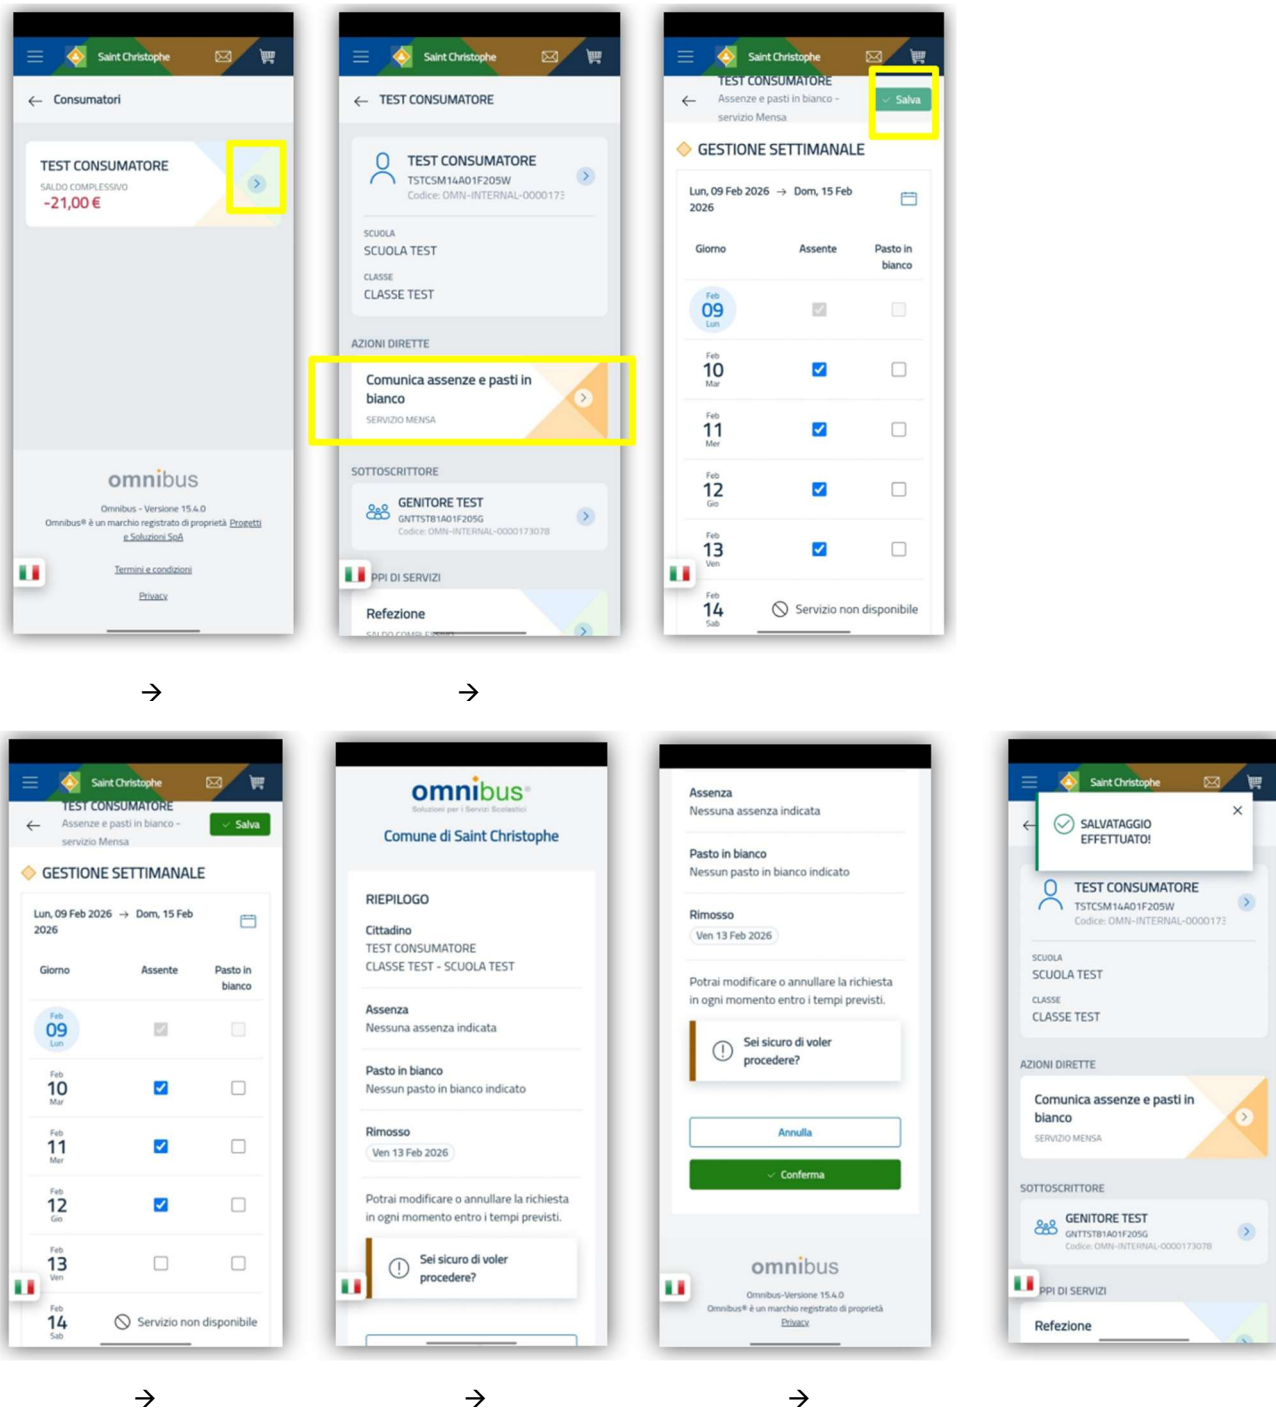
Saint Christophe

Consumatori

TEST CONSUMATORE
SALDO COMPLESSIVO
-21,00 €

omnibus
Omnibus - Versione 15.4.0
Omnibus® è un marchio registrato di proprietà Progetti e Soluzioni SpA

Termini e condizioni

Privacy

Saint Christophe

TEST CONSUMATORE

TEST CONSUMATORE
TSTCSM14A01F205W
Codice: OMN-INTERNAL-000017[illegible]

SCUOLA
SCUOLA TEST
CLASSE
CLASSE TEST

AZIONI DIRETTE

Comunica assenze e pasti in bianco
SERVIZIO MENSA

SOTTOSCRITTORE

GENITORE TEST
GNTTST81A01F205G
Codice: OMN-INTERNAL-0000173078

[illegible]PPI DI SERVIZI

Refezione

Saint Christophe

TEST CONSUMATORE
Assenze e pasti in bianco - servizio Mensa

Salva

GESTIONE SETTIMANALE

Lun, 09 Feb 2026 → Dom, 15 Feb 2026

| Giorno | Assente | Pasto in bianco |
|---|---|---|
| Feb 09 Lun | | |
| Feb 10 Mar | | |
| Feb 11 Mer | | |
| Feb 12 Gio | | |
| Feb 13 Ven | | |
| Feb 14 Sab | Servizio non disponibile | |

→ →

Saint Christophe

TEST CONSUMATORE
Assenze e pasti in bianco - servizio Mensa

Salva

GESTIONE SETTIMANALE

Lun, 09 Feb 2026 → Dom, 15 Feb 2026

| Giorno | Assente | Pasto in bianco |
|---|---|---|
| Feb 09 Lun | | |
| Feb 10 Mar | | |
| Feb 11 Mer | | |
| Feb 12 Gio | | |
| Feb 13 Ven | | |
| Feb 14 Sab | Servizio non disponibile | |

omnibus
Soluzioni per i Servizi Scolastici
Comune di Saint Christophe

RIEPILOGO

Cittadino
TEST CONSUMATORE
CLASSE TEST - SCUOLA TEST

Assenza
Nessuna assenza indicata

Pasto in bianco
Nessun pasto in bianco indicato

Rimosso
Ven 13 Feb 2026

Potrai modificare o annullare la richiesta in ogni momento entro i tempi previsti.

Sei sicuro di voler procedere?

Assenza
Nessuna assenza indicata

Pasto in bianco
Nessun pasto in bianco indicato

Rimosso
Ven 13 Feb 2026

Potrai modificare o annullare la richiesta in ogni momento entro i tempi previsti.

Sei sicuro di voler procedere?

Annulla

Conferma

omnibus
Omnibus-Versione 15.4.0
Omnibus® è un marchio registrato di proprietà
Privacy

Saint Christophe

SALVATAGGIO EFFETTUATO!

TEST CONSUMATORE
TSTCSM14A01F205W
Codice: OMN-INTERNAL-000017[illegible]

SCUOLA
SCUOLA TEST
CLASSE
CLASSE TEST

AZIONI DIRETTE

Comunica assenze e pasti in bianco
SERVIZIO MENSA

SOTTOSCRITTORE

GENITORE TEST
GNTTST81A01F205G
Codice: OMN-INTERNAL-0000173078

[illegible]PPI DI SERVIZI

Refezione

→ → →